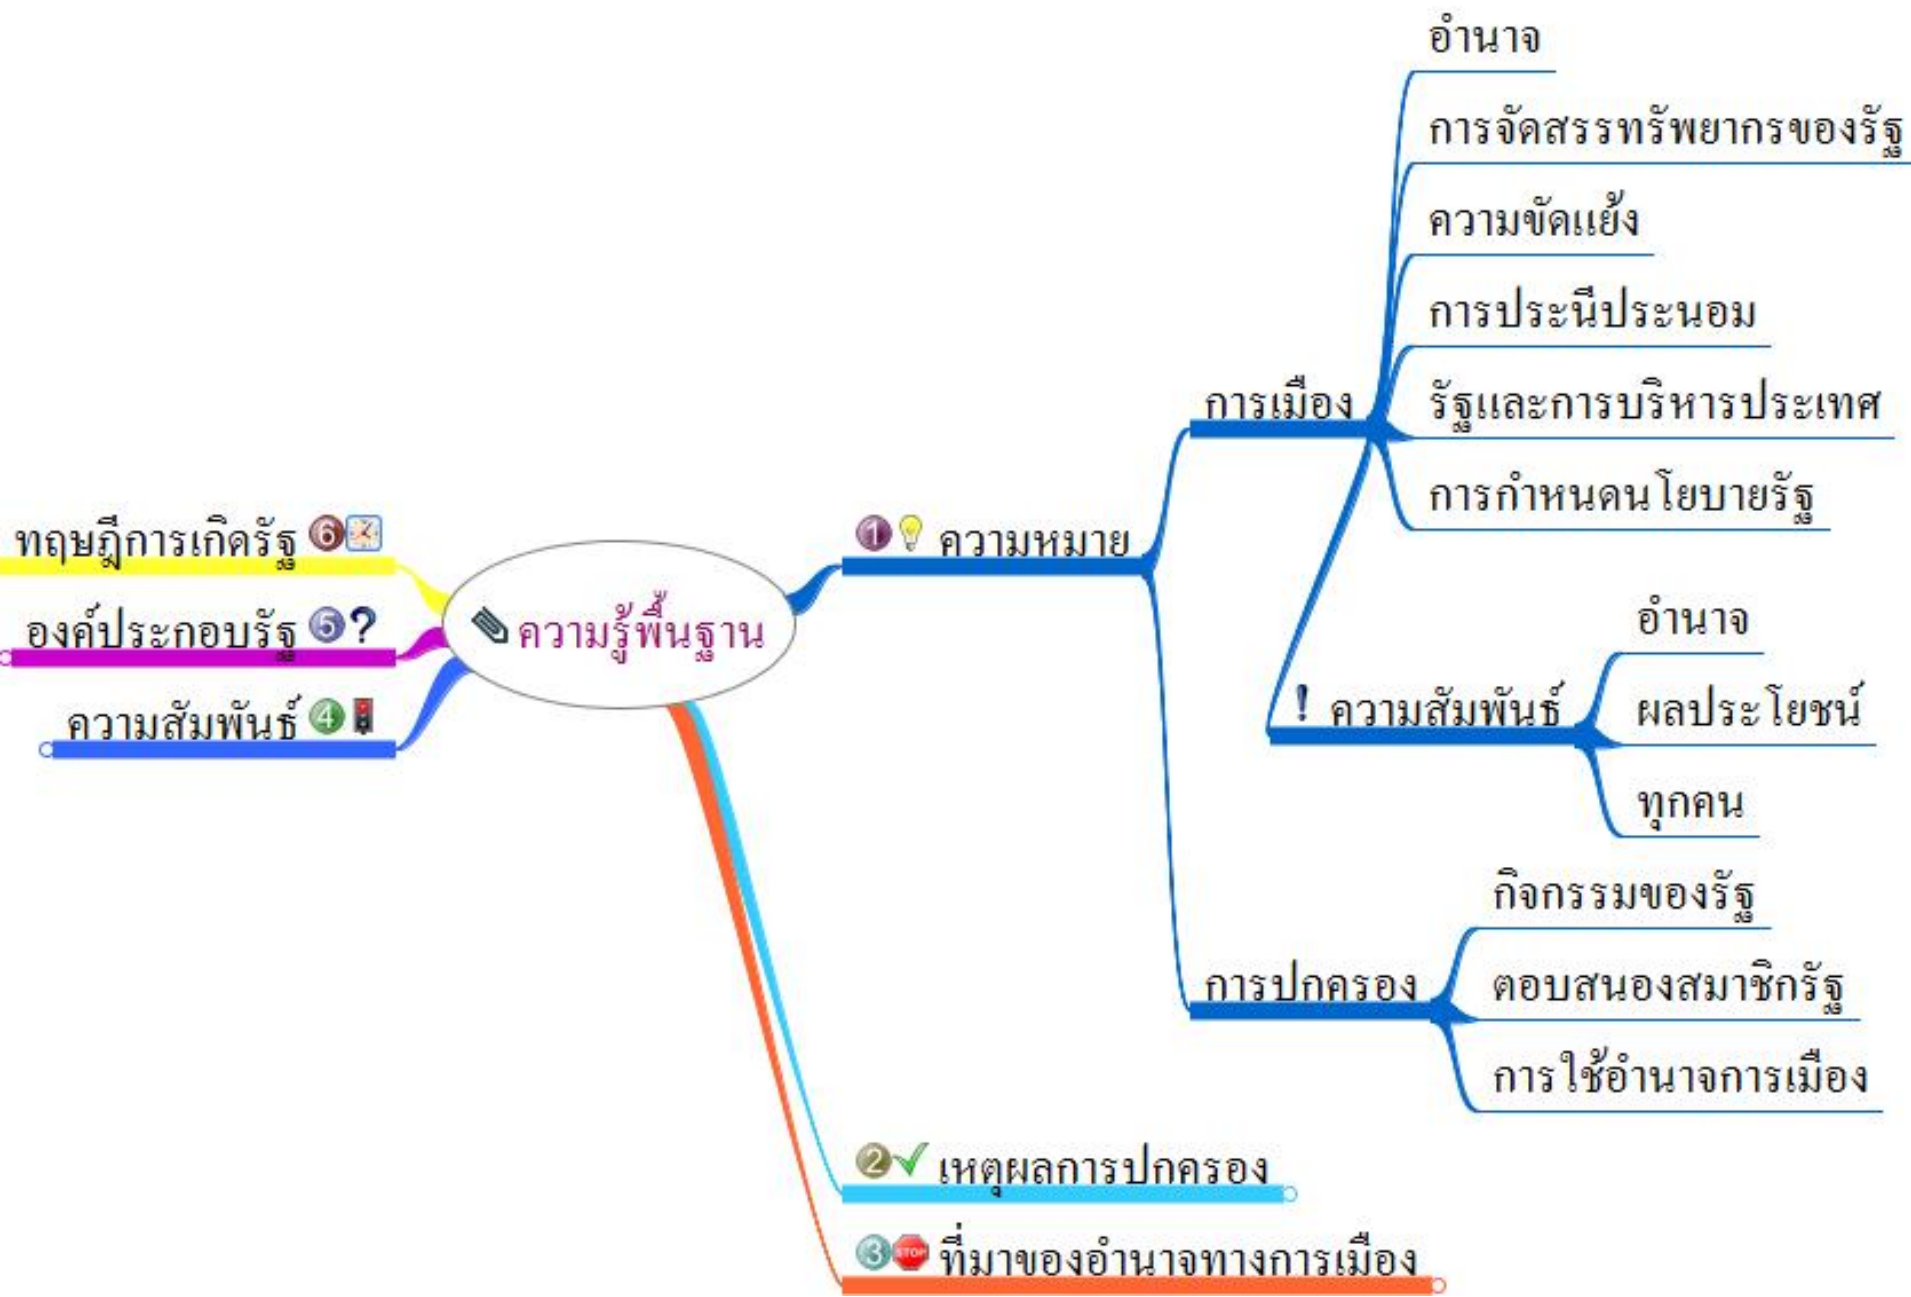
ความรู้พื้นฐาน

1 ความหมาย
การเมือง
อำนาจ
การจัดสรรทรัพยากรของรัฐ
ความขัดแย้ง
การประนีประนอม
รัฐและการบริหารประเทศ
การกำหนดนโยบายรัฐ
ความสัมพันธ์
อำนาจ
ผลประโยชน์
ทุกคน
การปกครอง
กิจกรรมของรัฐ
ตอบสนองสมาชิกรัฐ
การใช้อำนาจการเมือง

2 เหตุผลการปกครอง

3 STOP ที่มาของอำนาจทางการเมือง

ความสัมพันธ์ 4

องค์ประกอบรัฐ 5 ?

ทฤษฎีการเกิดรัฐ 6